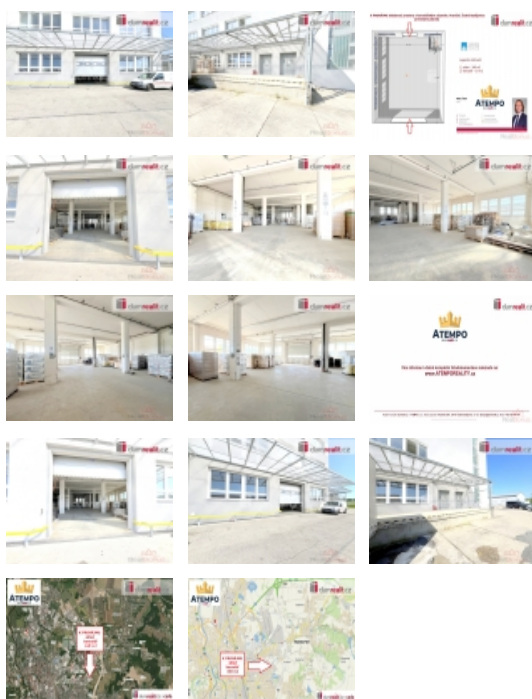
dumrealit.cz

dumrealit.cz

ATEMPO

dumrealit.cz

dumrealit.cz

dumrealit.cz

dumrealit.cz

dumrealit.cz

dumrealit.cz

ATEMPO

www.ATEMPOREALITY.cz

dumrealit.cz

dumrealit.cz

dumrealit.cz

ATEMPO

dumrealit.cz

ATEMPO

dumrealit.cz